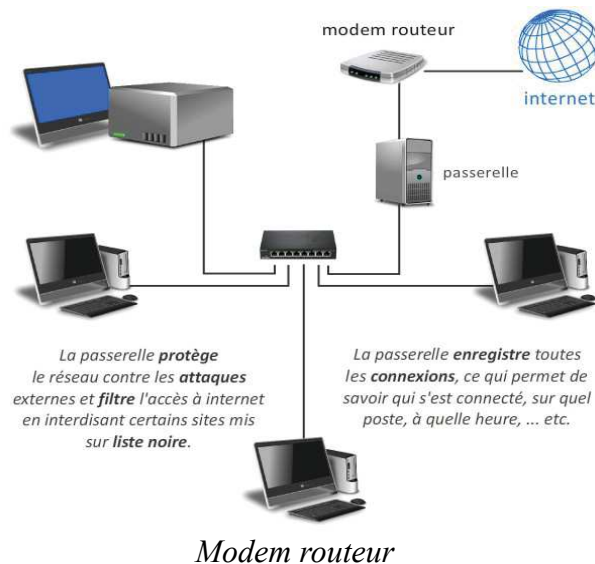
modem routeur

internet

passerelle

La passerelle **protège** le réseau contre les **attaques** externes et **filtre** l'accès à internet en interdisant certains sites mis sur **liste noire**.

La passerelle **enregistre** toutes les **connexions**, ce qui permet de savoir qui s'est connecté, sur quel poste, à quelle heure, ... etc.

Modem routeur